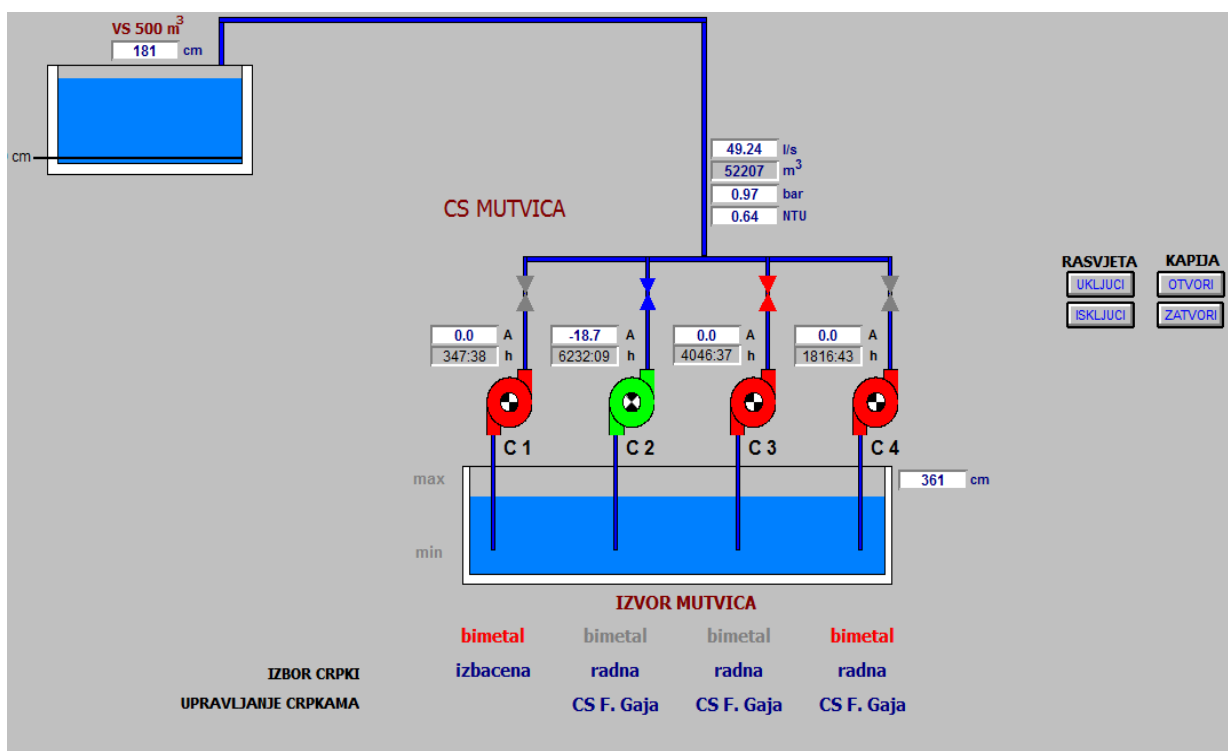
VS 500 $m^3$
181 cm

cm

49.24 l/s
52207 $m^3$
0.97 bar
0.64 NTU

CS MUTVICA

RASVJETA
UKLJUCI
ISKLJUCI

KAPIJA
OTVORI
ZATVORI

0.0 A
347:38 h

-18.7 A
6232:09 h

0.0 A
4046:37 h

0.0 A
1816:43 h

C 1
C 2
C 3
C 4

max
min

361 cm

IZVOR MUTVICA

| | bimetal | bimetal | bimetal | bimetal |
|---|---|---|---|---|
| IZBOR CRPKI | izbacena | radna | radna | radna |
| UPRAVLJANJE CRPKAMA | | CS F. Gaja | CS F. Gaja | CS F. Gaja |